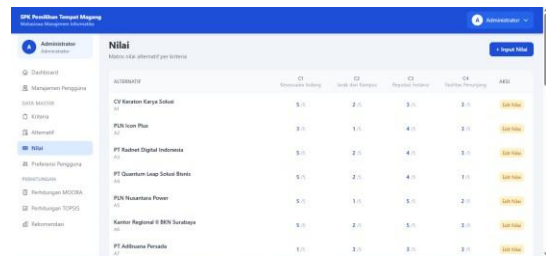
SPK Pemilihan Tempat Magang
Mahasiswa Manajemen Informatika

Administrator

Administrator
Administrator

Dashboard
Manajemen Pengguna
DATA MASTER
Kriteria
Alternatif
Nilai
Preferensi Pengguna
PERHITUNGAN
Perhitungan MOORA
Perhitungan TOPSIS
Rekomendasi

Nilai
Matriks nilai alternatif per kriteria

+ Input Nilai

| ALTERNATIF | C1 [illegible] | C2 Jarak dari Kampus | C3 Reputasi Instansi | C4 Fasilitas Penunjang | AKSI |
|---|---|---|---|---|---|
| CV Karaton Karya Solusi A1 | 5 /5 | 2 /5 | 3 /5 | 3 /5 | Edit Nilai |
| PLN Icon Plus A2 | 3 /5 | 1 /5 | 4 /5 | 3 /5 | Edit Nilai |
| PT Radnet Digital Indonesia A3 | 5 /5 | 2 /5 | 4 /5 | 3 /5 | Edit Nilai |
| PT Quantum Leap Solusi Bisnis A4 | 5 /5 | 2 /5 | 4 /5 | 3 /5 | Edit Nilai |
| PLN Nusantara Power A5 | 5 /5 | 1 /5 | 5 /5 | 2 /5 | Edit Nilai |
| Kantor Regional II BKN Surabaya A6 | 4 /5 | 2 /5 | 5 /5 | 3 /5 | Edit Nilai |
| PT Adibsaera Persada A7 | 5 /5 | 3 /5 | 3 /5 | 3 /5 | Edit Nilai |